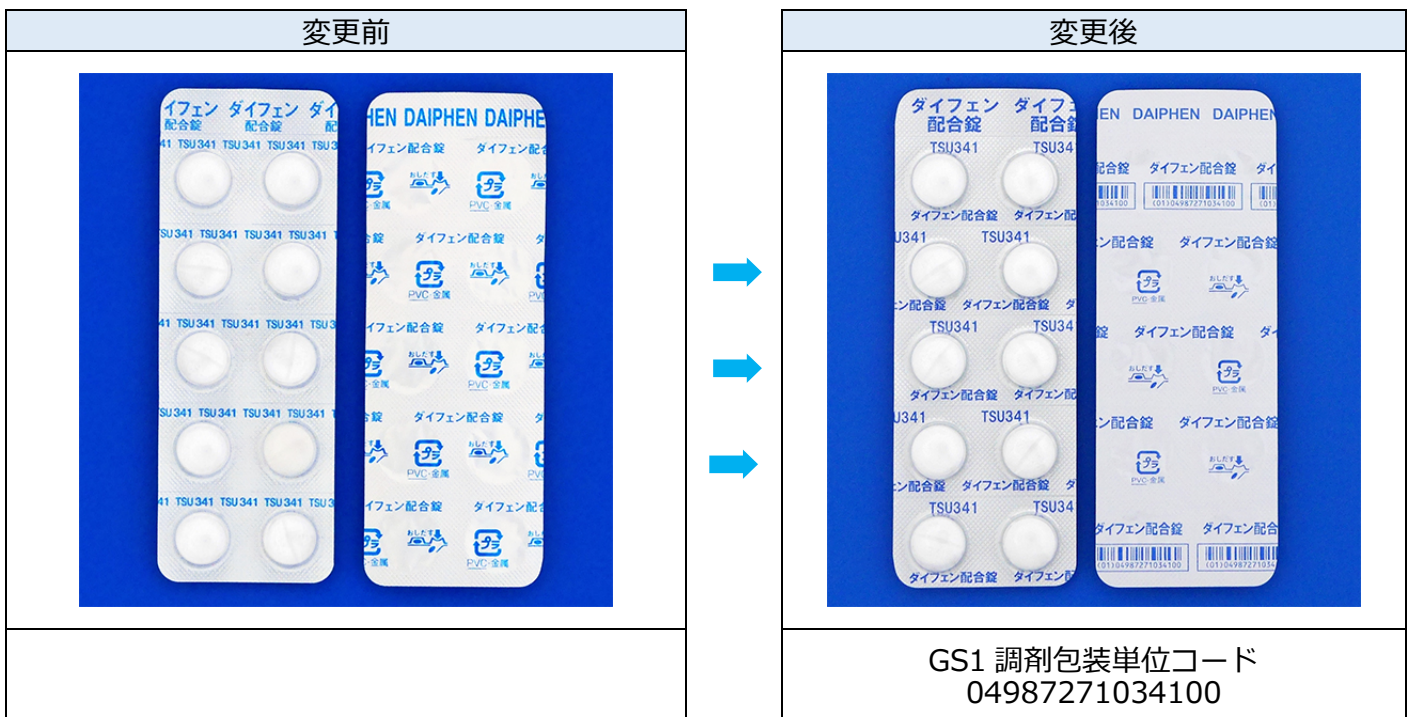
| 変更前 |  | 変更後 |
|---|---|---|
| イフェン ダイフェン ダイ 配合錠 配合錠 配 TSU341 TSU341 TSU341 TSU341 HEN DAIPHEN DAIPHEN イフェン配合錠 ダイフェン配合 おしだす PVC·金属 プラ |  | ダイフェン ダイフェン 配合錠 配合錠 TSU341 TSU34 ダイフェン配合錠 ダイフェン配合 EN DAIPHEN DAIPHEN 配合錠 ダイフェン配合錠 (01)04987271034100 おしだす PVC·金属 プラ |
|  |  | GS1 調剤包装単位コード 04987271034100 |